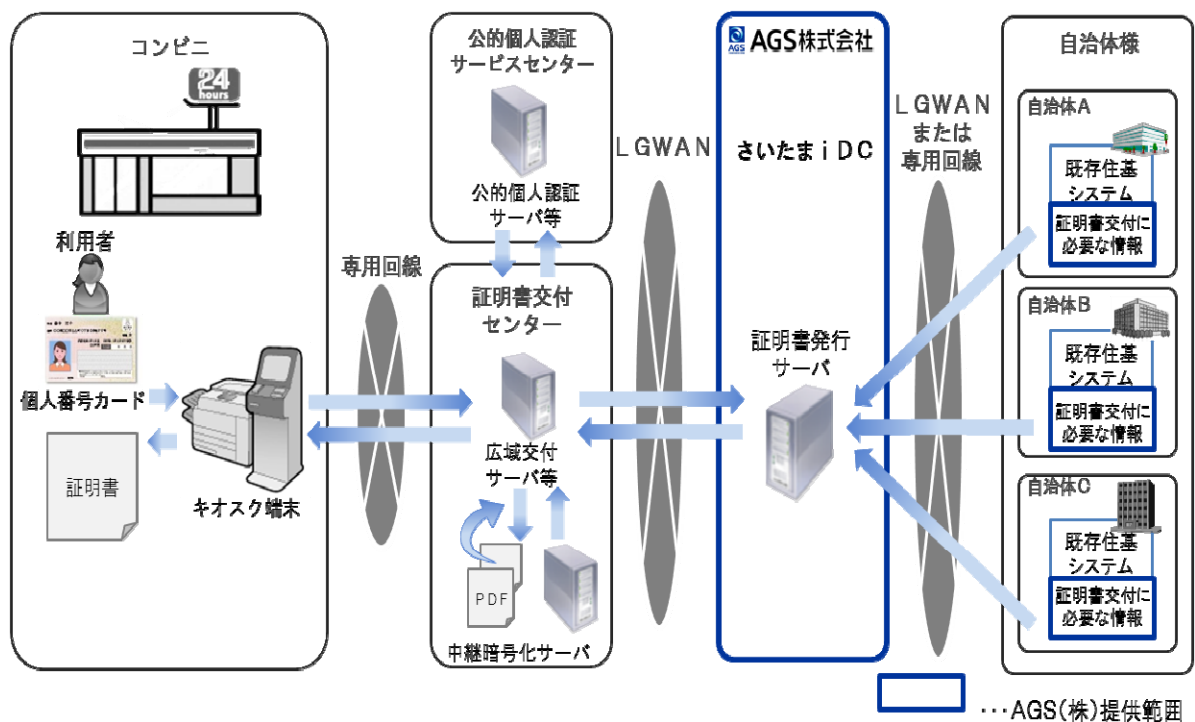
コンビニ

24 hours

利用者

個人番号カード

証明書

キオスク端末

専用回線

公的個人認証サービスセンター

公的個人認証サーバ等

証明書交付センター

広域交付サーバ等

PDF

中継暗号化サーバ

LGWAN

AGS AGS株式会社

さいたまiDC

証明書発行サーバ

LGWANまたは専用回線

自治体様

自治体A

既存住基システム

証明書交付に必要な情報

自治体B

既存住基システム

証明書交付に必要な情報

自治体C

既存住基システム

証明書交付に必要な情報

・・・AGS(株)提供範囲